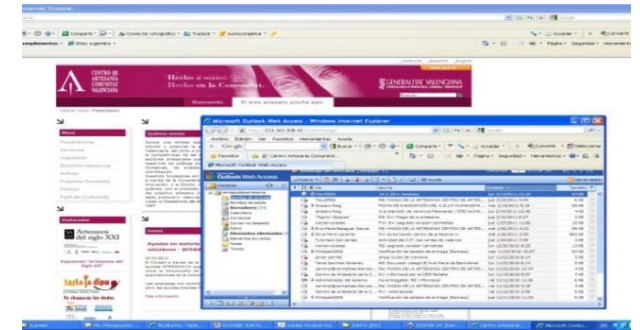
Internet Explorer

Compartir · Conectar ortográfico · Traducir · Autocompletar

Complementos · Sitios sugeridos

Ayuda · Página · Seguridad · Herramientas

CENTRO DE ARTESANÍA COMUNITAT VALENCIANA

Hecho a mano. Hecho en la Comunitat.

GENERALITAT VALENCIANA

Bienvenido · El arte artesano pisando aquí

Artesanos del siglo XXI

Microsoft Outlook Web Access - Windows Internet Explorer

Archivo Edición Ver Favoritos Herramientas Ayuda

Favoritos · Centro Artesanía Comunitat...

Microsoft Outlook Web Access

Outlook Web Access

Bandeja de entrada

Página · Seguridad · Herramientas

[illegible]